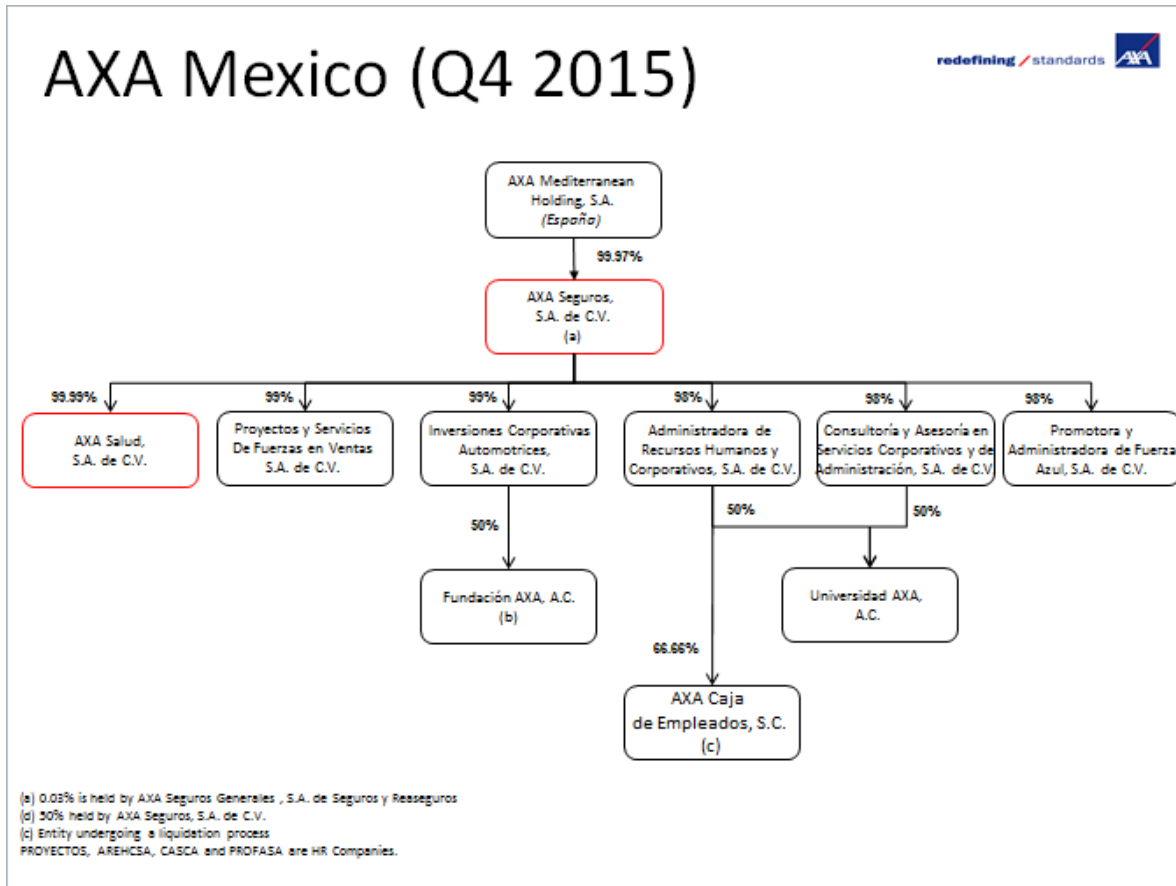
AXA Mexico (Q4 2015)

redefining / standards AXA

AXA Mediterranean Holding, S.A. (España)

99.97%

AXA Seguros, S.A. de C.V. (a)

99.99%

AXA Salud, S.A. de C.V.

99%

Proyectos y Servicios De Fuerzas en Ventas S.A. de C.V.

99%

Inversiones Corporativas Automotrices, S.A. de C.V.

98%

Administradora de Recursos Humanos y Corporativos, S.A. de C.V.

98%

Consultoría y Asesoría en Servicios Corporativos y de Administración, S.A. de C.V.

98%

Promotora y Administradora de Fuerza Azul, S.A. de C.V.

50%

Fundación AXA, A.C. (b)

50%

50%

Universidad AXA, A.C.

66.66%

AXA Caja de Empleados, S.C. (c)

(a) 0.03% is held by AXA Seguros Generales , S.A. de Seguros y Reaseguros
(d) 50% held by AXA Seguros, S.A. de C.V.
(c) Entity undergoing a liquidation process
PROYECTOS, AREHCSA, CASCA and PROFASA are HR Companies.